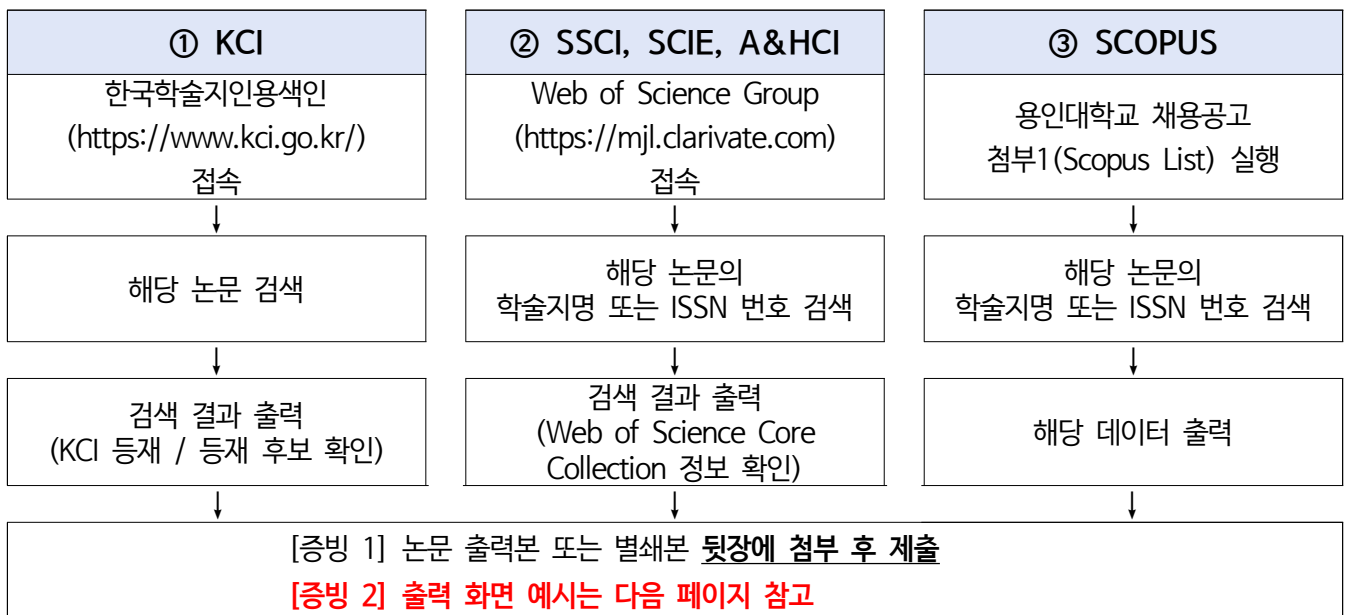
① KCI

한국학술지인용색인
(https://www.kci.go.kr/)
접속

해당 논문 검색

검색 결과 출력
(KCI 등재 / 등재 후보 확인)

② SSCI, SCIE, A&HCI

Web of Science Group
(https://mjl.clarivate.com)
접속

해당 논문의
학술지명 또는 ISSN 번호 검색

검색 결과 출력
(Web of Science Core Collection 정보 확인)

③ SCOPUS

용인대학교 채용공고
첨부1(Scopus List) 실행

해당 논문의
학술지명 또는 ISSN 번호 검색

해당 데이터 출력

[증빙 1] 논문 출력본 또는 별쇄본 뒷장에 첨부 후 제출

[증빙 2] 출력 화면 예시는 다음 페이지 참고